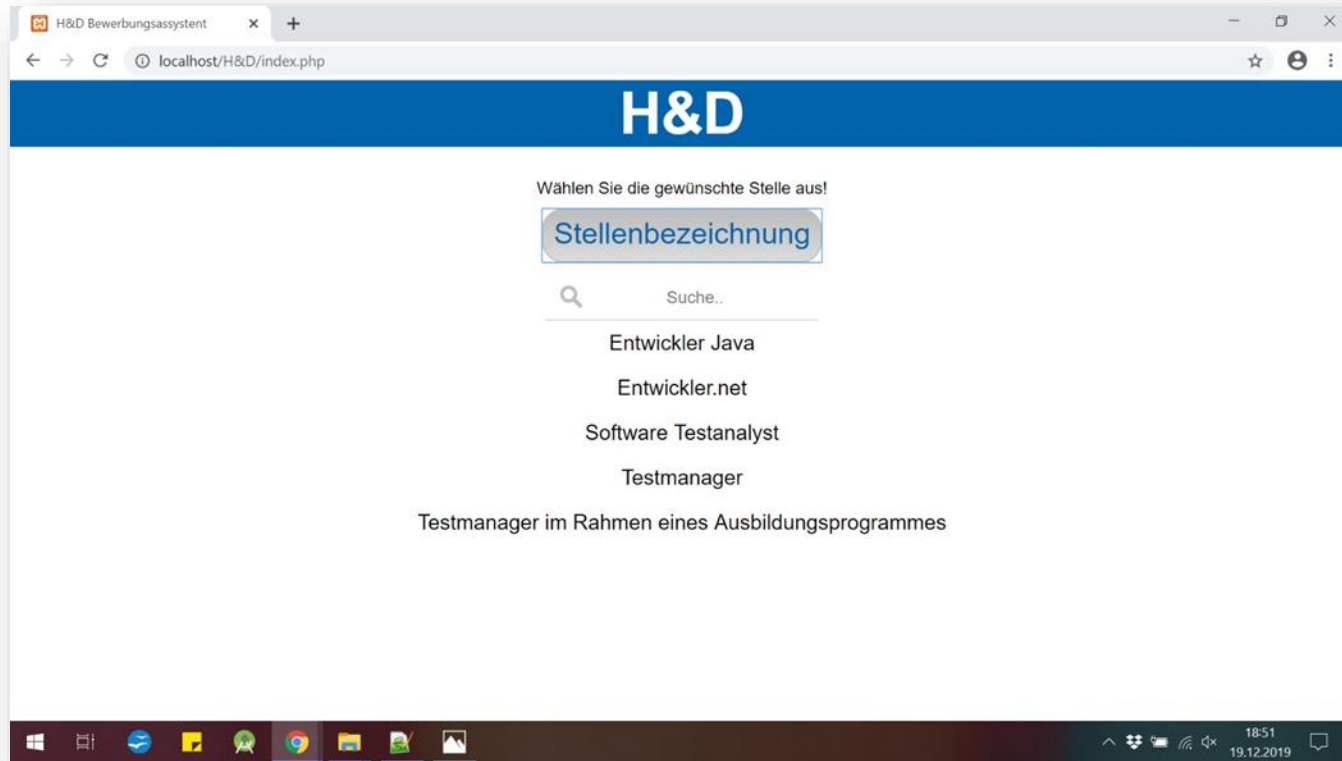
H&D Bewerbungsassystent

localhost/H&D/index.php

H&D

Wählen Sie die gewünschte Stelle aus!

Stellenbezeichnung

Suche..

Entwickler Java

Entwickler.net

Software Testanalyst

Testmanager

Testmanager im Rahmen eines Ausbildungsprogrammes

18:51
19.12.2019